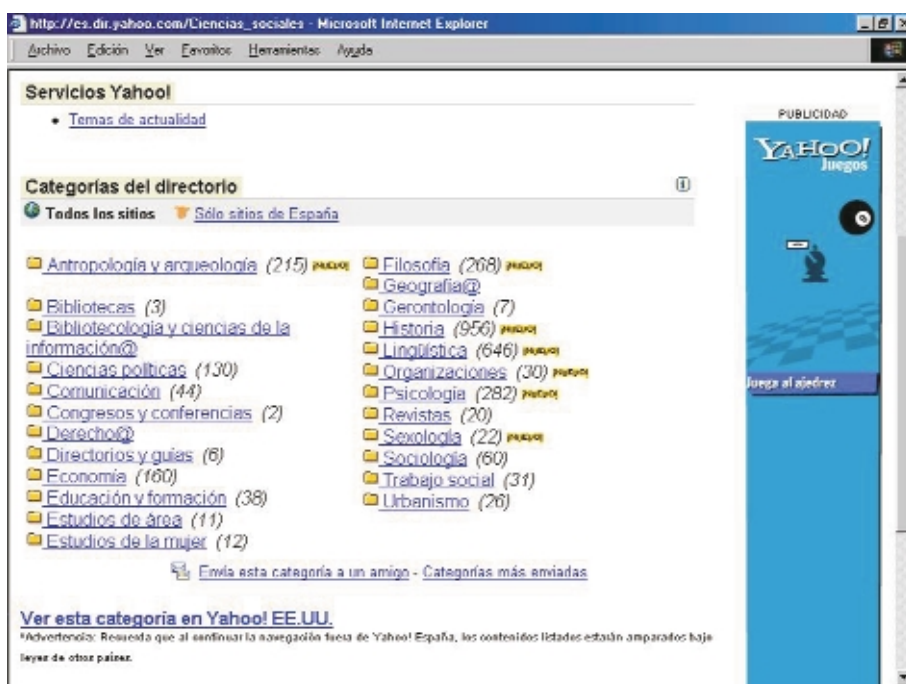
http://es.dir.yahoo.com/Ciencias_sociales - Microsoft Internet Explorer

Archivo Edición Ver Favoritos Herramientas Ayuda

Servicios Yahoo!

• Temas de actualidad

Categorías del directorio

Todos los sitios Sólo sitios de España

Antropología y arqueología (215) nuevo
Bibliotecas (3)
Bibliotecología y ciencias de la información@
Ciencias políticas (130)
Comunicación (44)
Congresos y conferencias (2)
Derecho@
Directorios y guías (6)
Economía (160)
Educación y formación (38)
Estudios de área (11)
Estudios de la mujer (12)

Filosofía (268) nuevo
Geografía@
Gerontología (7)
Historia (956) nuevo
Lingüística (646) nuevo
Organizaciones (30) nuevo
Psicología (282) nuevo
Revistas (20)
Sexología (22) nuevo
Sociología (60)
Trabajo social (31)
Urbanismo (26)

Envía esta categoría a un amigo - Categorías más enviadas

Ver esta categoría en Yahoo! EE.UU.

*Advertencia: Recuerda que al continuar la navegación fuera de Yahoo! España, los contenidos listados estarán amparados bajo leyes de otros países.

PUBLICIDAD

YAHOO! Juegos

Juega al ajedrez